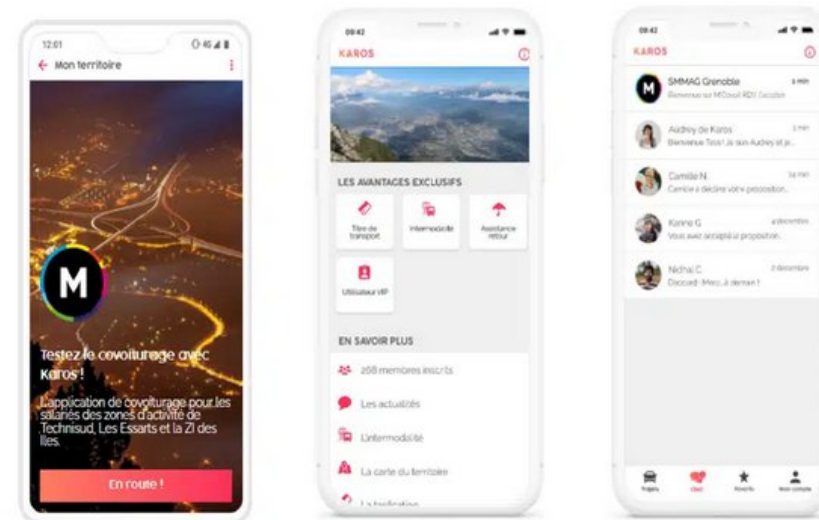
12:01

Mon territoire

M

Testez le covoiturage avec Karos !

L'application de covoiturage pour les salariés des zones d'activité de Technisud, Les Essarts et la ZI des Iles.

En route !

09:42

KAROS

LES AVANTAGES EXCLUSIFS

Titre de transport

Intermodalité

Assistance retour

Utilisateur VIP

EN SAVOIR PLUS

268 membres inscrits

Les actualités

L'intermodalité

La carte du territoire

La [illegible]

09:42

KAROS

SMMAG Grenoble
Bienvenue sur M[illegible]

Audrey de Karos
Bienvenue Tess ! Je suis Audrey et je...

Camille N.
Camille a décliné votre proposition...

Karine G
Vous avez accepté la proposition...

Nichal C.
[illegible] Merci, à demain !

Trajets

Chat

Favoris

Mon compte